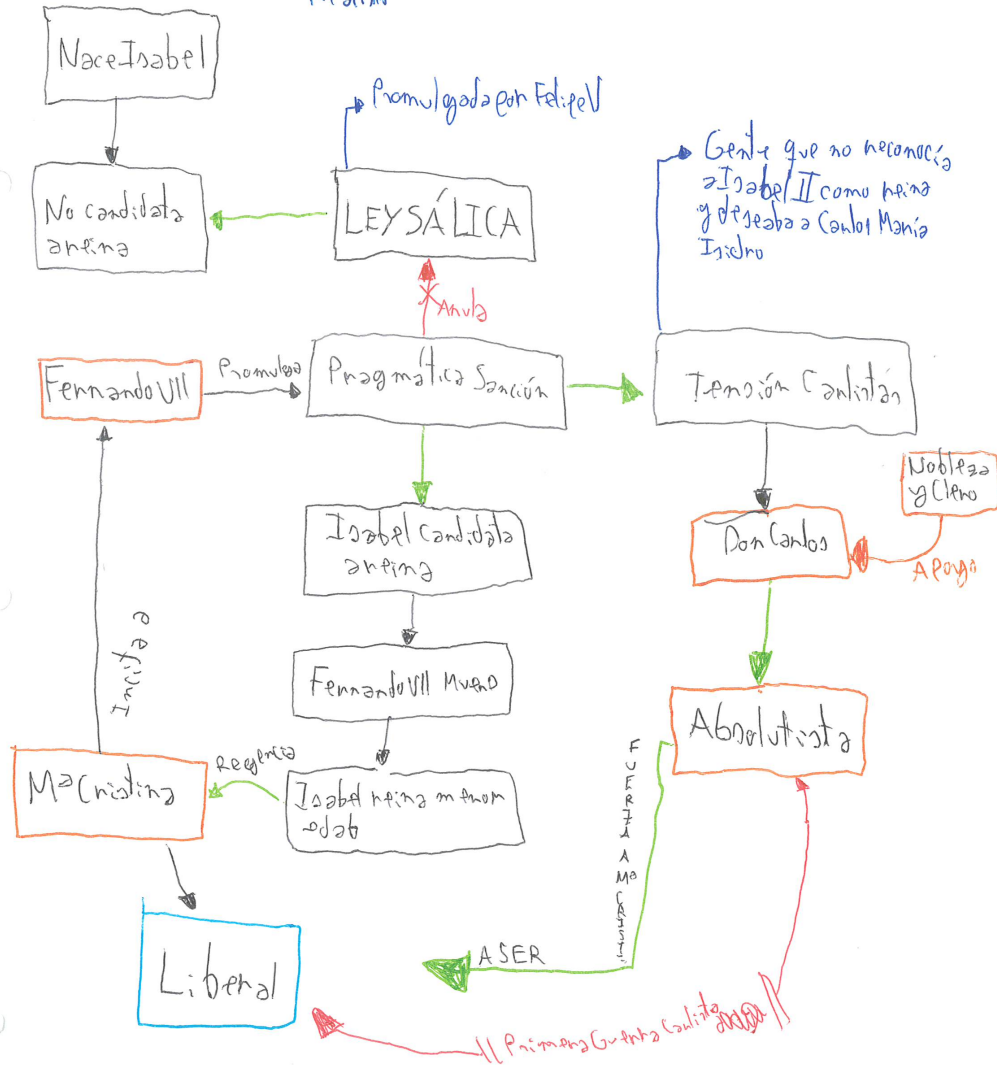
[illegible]

Nace Isabel

No candidata a reina

Promulgada por Felipe V

LEY SÁLICA

Anula

Gente que no reconocía a Isabel II como reina y deseaba a Carlos María Isidro

Fernando VII

Promulga

Pragmatica Sanción

Tensión Carlista

Nobleza y Clero

Apoya

Isabel candidata a reina

Don Carlos

Fernando VII Muere

Absolutista

Influye a

Mª Cristina

Regencia

Isabel reina en trono bajo

FUERZA A Mª CRISTINA

A SER

Liberal

I Primera Guerra Carlista